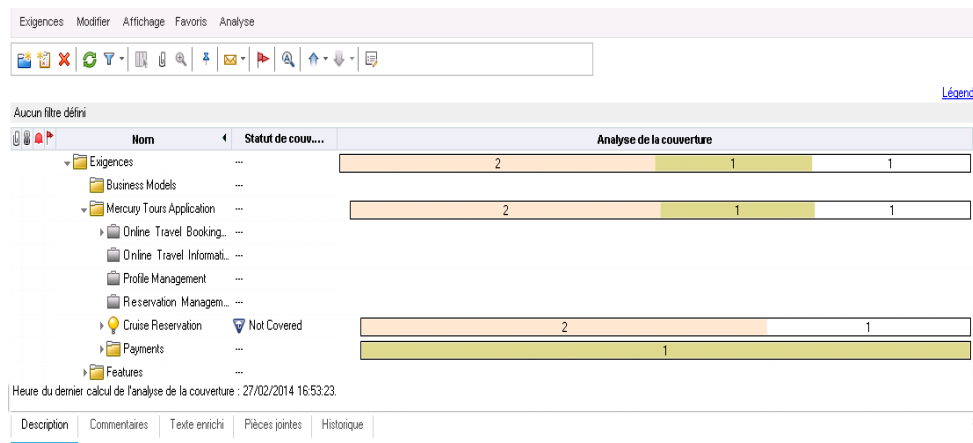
Exigences Modifier Affichage Favoris Analyse

Légend

Aucun filtre défini

| Nom | Statut de couv.... | Analyse de la couverture |
|---|---|---|
| Exigences | --- | 2 1 1 |
| Business Models | --- | |
| Mercury Tours Application | --- | 2 1 1 |
| Online Travel Booking... | --- | |
| Online Travel Informati... | --- | |
| Profile Management | --- | |
| Reservation Managem... | --- | |
| Cruise Reservation | Not Covered | 2 1 |
| Payments | --- | 1 |
| Features | --- | |

Heure du dernier calcul de l'analyse de la couverture : 27/02/2014 16:53:23.

Description Commentaires Texte enrichi Pièces jointes Historique